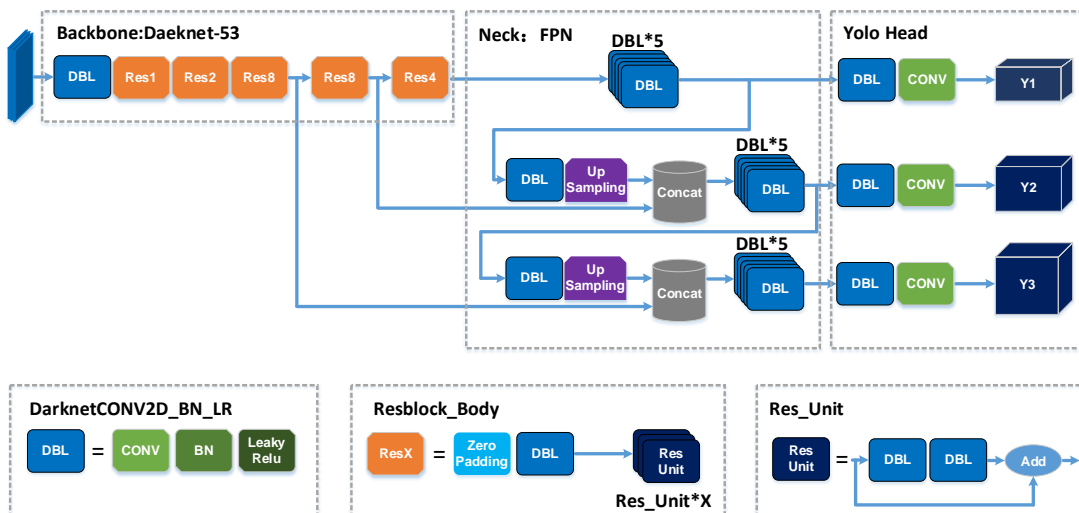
Backbone:Daeknet-53

DBL Res1 Res2 Res8 Res8 Res4

Neck：FPN

DBL*5

DBL

DBL Up Sampling Concat

DBL*5

DBL

DBL Up Sampling Concat

DBL*5

DBL

Yolo Head

DBL CONV Y1

DBL CONV Y2

DBL CONV Y3

DarknetCONV2D_BN_LR

DBL = CONV BN Leaky Relu

Resblock_Body

ResX = Zero Padding DBL Res Unit

Res_Unit*X

Res_Unit

Res Unit = DBL DBL Add